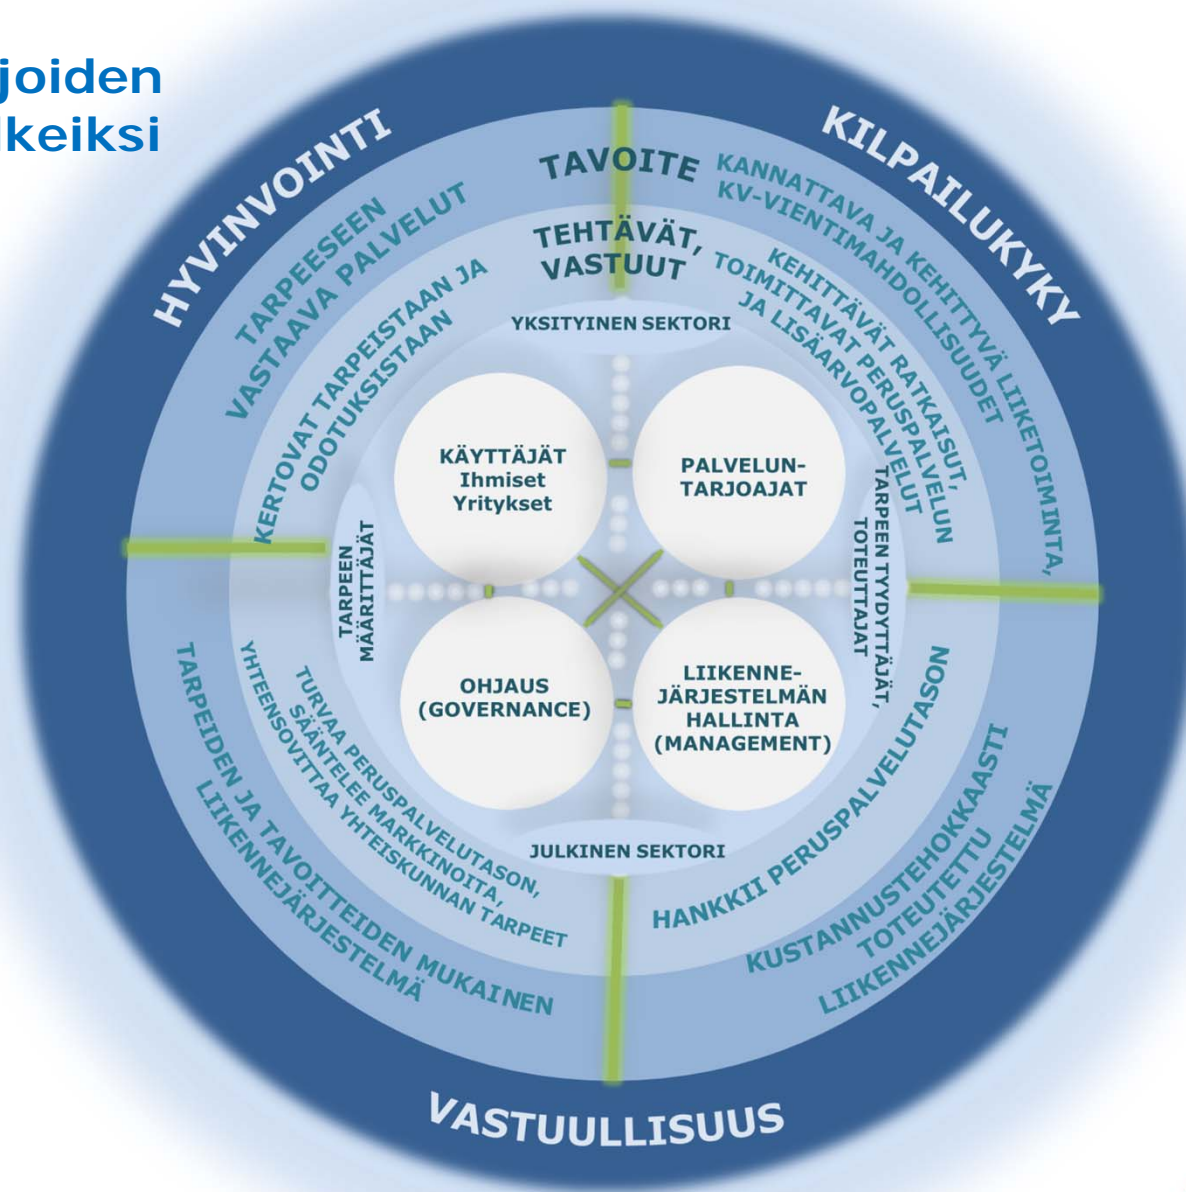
joiden
keiksi

HYVINVOINTI
KILPAILUKYKY
TAVOITE
TEHTÄVÄT, VASTUUT
TARPEESEEN VASTAAVA PALVELUT
KANNATTAVA JA KEHITTYVÄ LIIKETOIMINTA, KV-VIENTIMAHDOLLISUUDET
KERTOVAT TARPEISTAAN JA ODOTUKSISTAAN
KEHITTÄVÄT RATKAISUT, TOIMITTAVAT PERUSPALVELUN JA LISÄARVOPALVELUT
YKSITYINEN SEKTORI
KÄYTTÄJÄT
Ihmiset
Yritykset
PALVELUN-TARJOAJAT
TARPEEN MÄÄRITTÄJÄT
TARPEEN TYYDYTTÄJÄT, TOTEUTTAJAT
OHJAUS (GOVERNANCE)
LIIKENNE-JÄRJESTELMÄN HALLINTA (MANAGEMENT)
JULKINEN SEKTORI
TURVAA PERUSPALVELUTASON, SÄÄNTELEE MARKKINOITA, YHTEENSOVITTAA YHTEISKUNNAN TARPEET
HANKKII PERUSPALVELUTASON
TARPEIDEN JA TAVOITTEIDEN MUKAINEN LIIKENNEJÄRJESTELMÄ
KUSTANNUSTEHOKKAASTI TOTEUTETTU LIIKENNEJÄRJESTELMÄ
VASTUULLISUUS